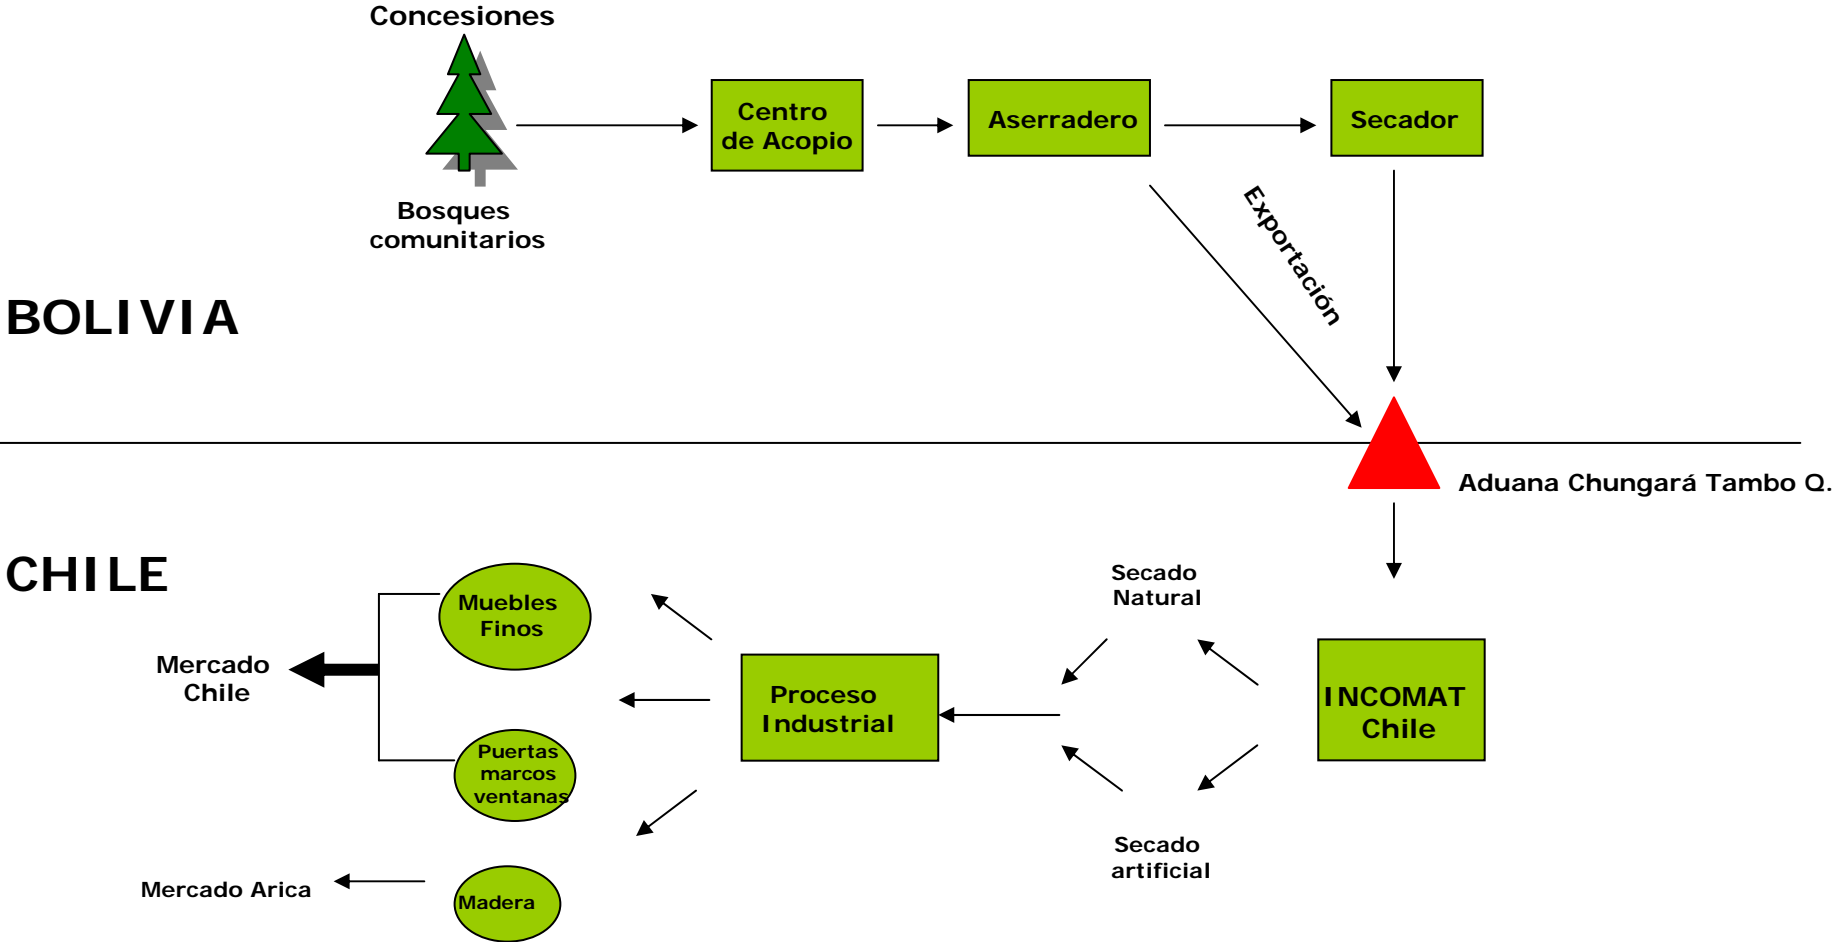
Concesiones

Bosques comunitarios

Centro de Acopio

Aserradero

Secador

Exportación

BOLIVIA

Aduana Chungará Tambo Q.

CHILE

Muebles Finos

Mercado Chile

Puertas marcos ventanas

Proceso Industrial

Secado Natural

INCOMAT Chile

Secado artificial

Mercado Arica

Madera